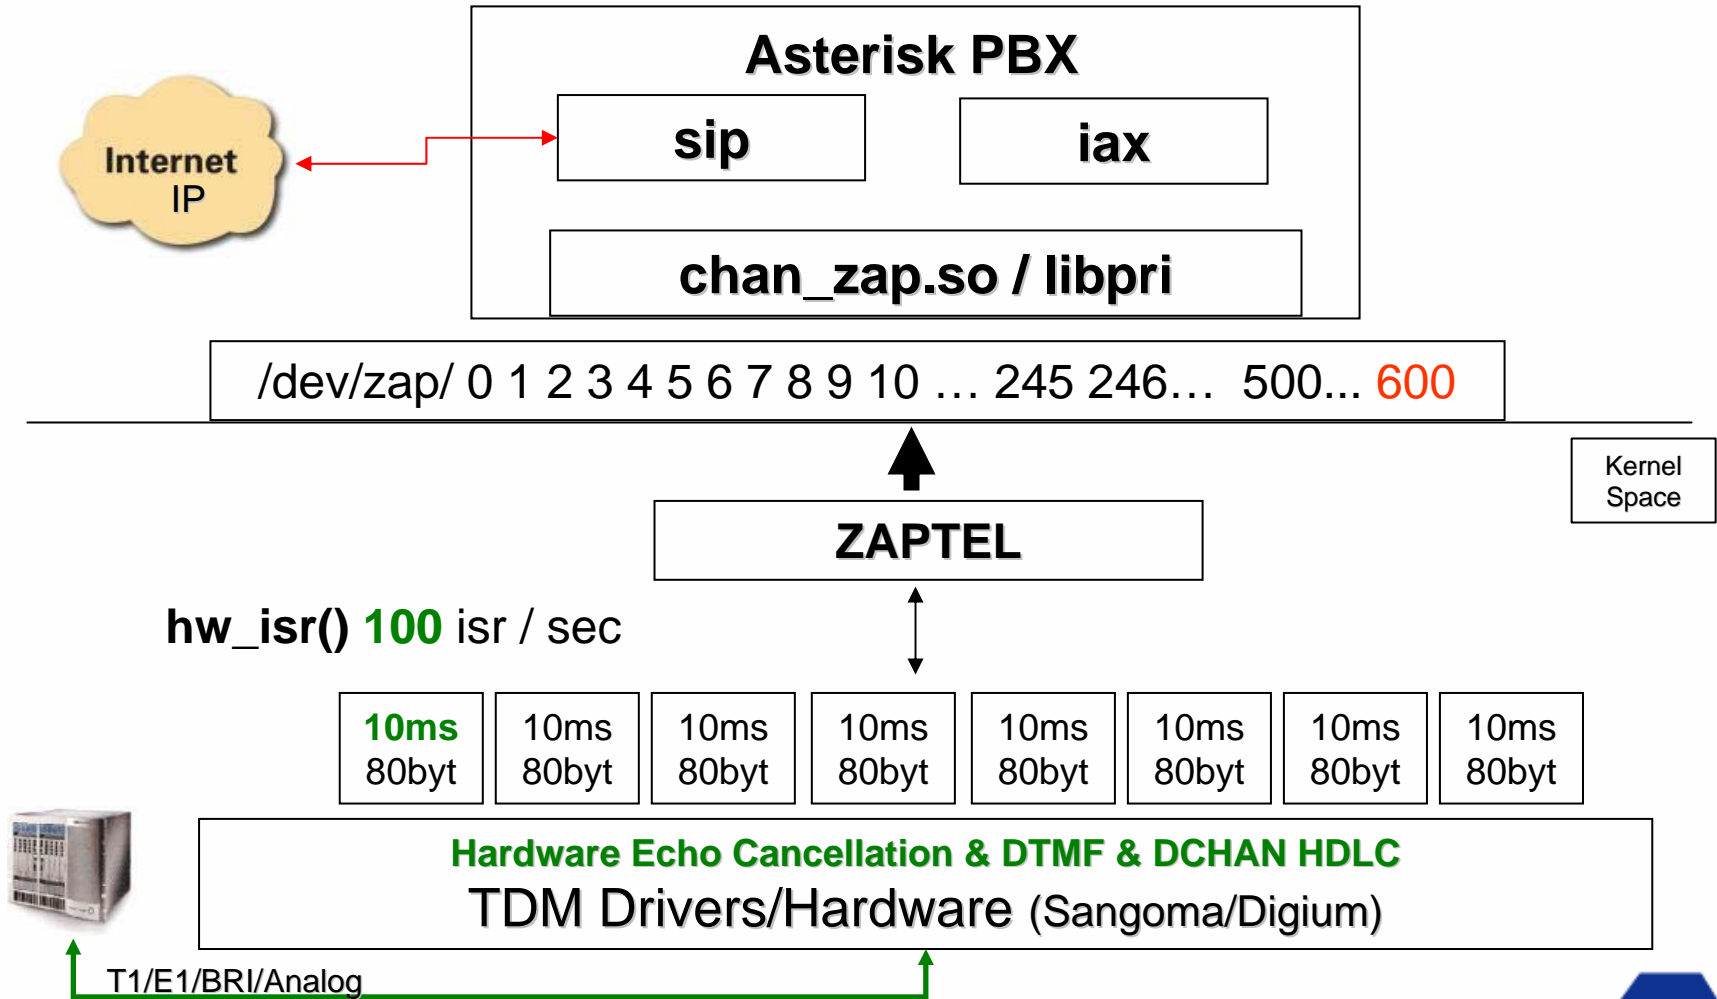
Asterisk PBX

sip

iax

chan_zap.so / libpri

Internet IP

/dev/zap/ 0 1 2 3 4 5 6 7 8 9 10 … 245 246… 500... 600

Kernel Space

ZAPTEL

hw_isr() 100 isr / sec

| 10ms 80byt | 10ms 80byt | 10ms 80byt | 10ms 80byt | 10ms 80byt | 10ms 80byt | 10ms 80byt | 10ms 80byt |
|---|---|---|---|---|---|---|---|

Hardware Echo Cancellation & DTMF & DCHAN HDLC
TDM Drivers/Hardware (Sangoma/Digium)

T1/E1/BRI/Analog